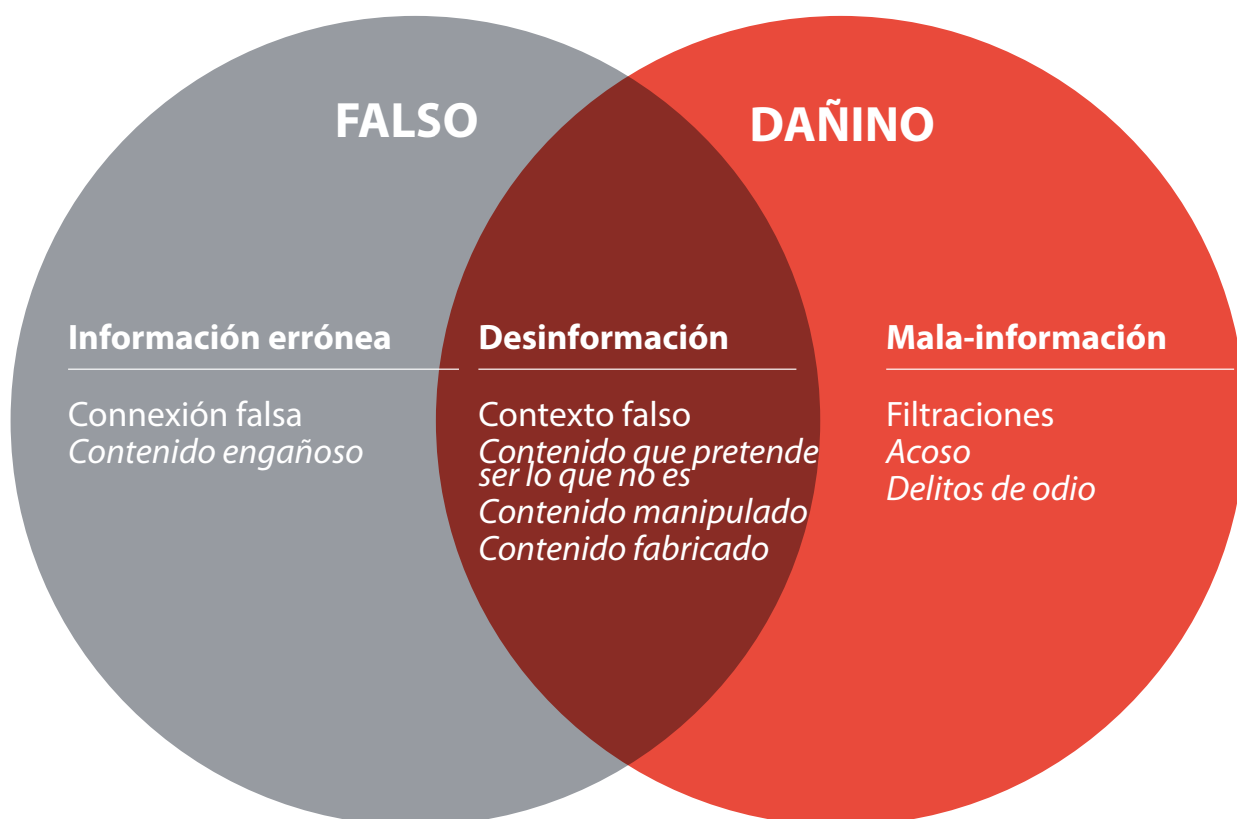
FALSO

DAÑINO

Información errónea

Connexión falsa
Contenido engañoso

Desinformación

Contexto falso
Contenido que pretende ser lo que no es
Contenido manipulado
Contenido fabricado

Mala-información

Filtraciones
Acoso
Delitos de odio